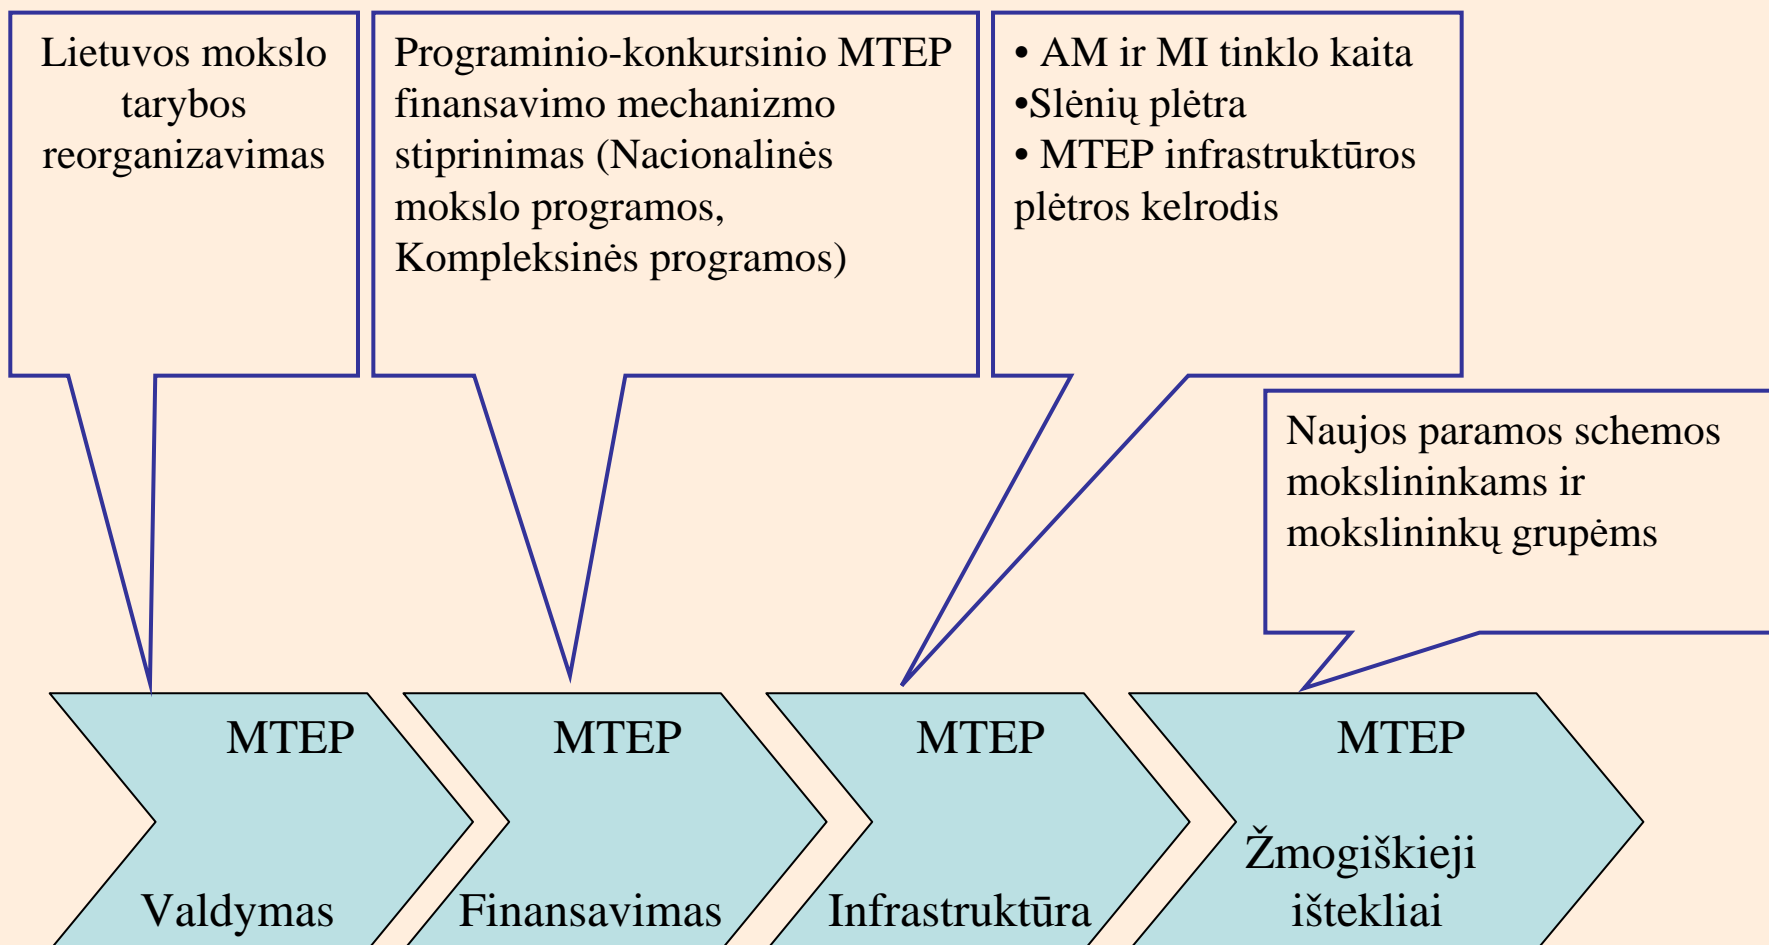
Lietuvos mokslo tarybos reorganizavimas

Programinio-konkursinio MTEP finansavimo mechanizmo stiprinimas (Nacionalinės mokslo programos, Kompleksinės programos)

• AM ir MI tinklo kaita
•Slėnių plėtra
• MTEP infrastruktūros plėtros kelrodis

Naujos paramos schemos mokslininkams ir mokslininkų grupėms

MTEP
Valdymas

MTEP
Finansavimas

MTEP
Infrastruktūra

MTEP
Žmogiškieji ištekliai